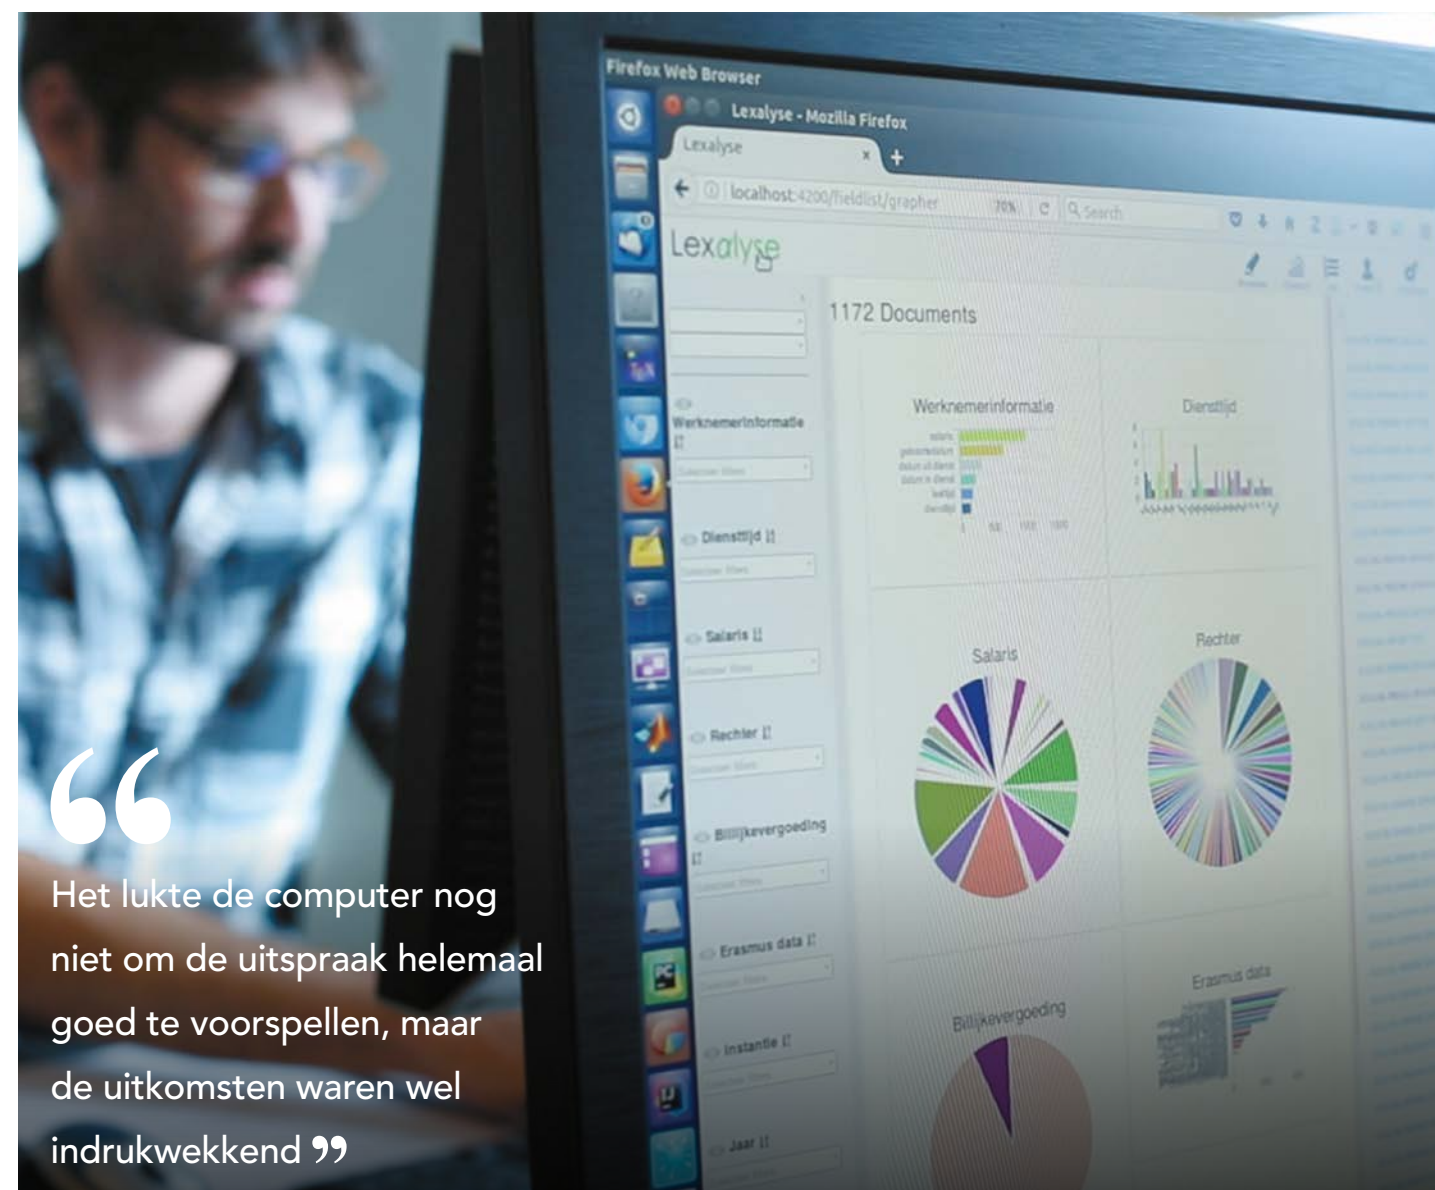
Firefox Web Browser

Lexalyse - Mozilla Firefox

Lexalyse

localhost:4200/fieldlist/grapher

70%

Search

Lexalyse

1172 Documents

Werknemerinformatie

Dienstlijd

Salaris

Rechter

Billijkevergoeding

Erasmus data

Instantie

Jaar

Werknemerinformatie

Dienstlijd

Salaris

Rechter

Billijkevergoeding

Erasmus data

Het lukte de computer nog niet om de uitspraak helemaal goed te voorspellen, maar de uitkomsten waren wel indrukwekkend